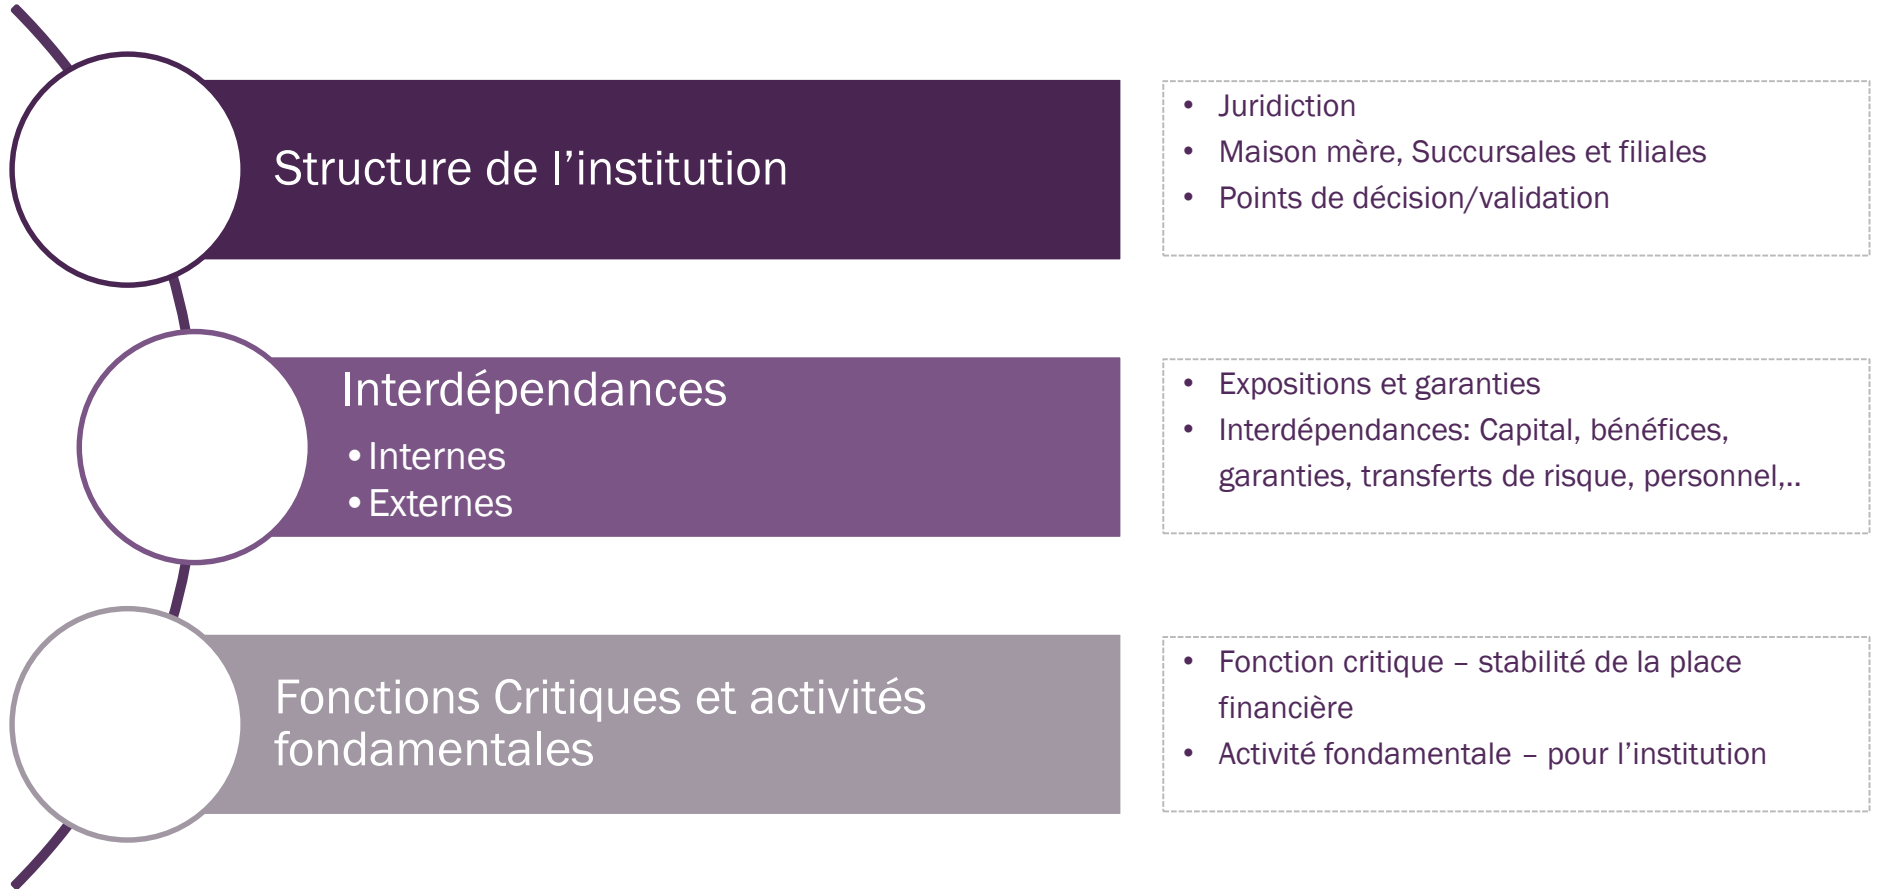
Structure de l’institution

- Juridiction
- Maison mère, Succursales et filiales
- Points de décision/validation

Interdépendances
• Internes
• Externes

- Expositions et garanties
- Interdépendances: Capital, bénéfices, garanties, transferts de risque, personnel,..

Fonctions Critiques et activités fondamentales

- Fonction critique – stabilité de la place financière
- Activité fondamentale – pour l’institution